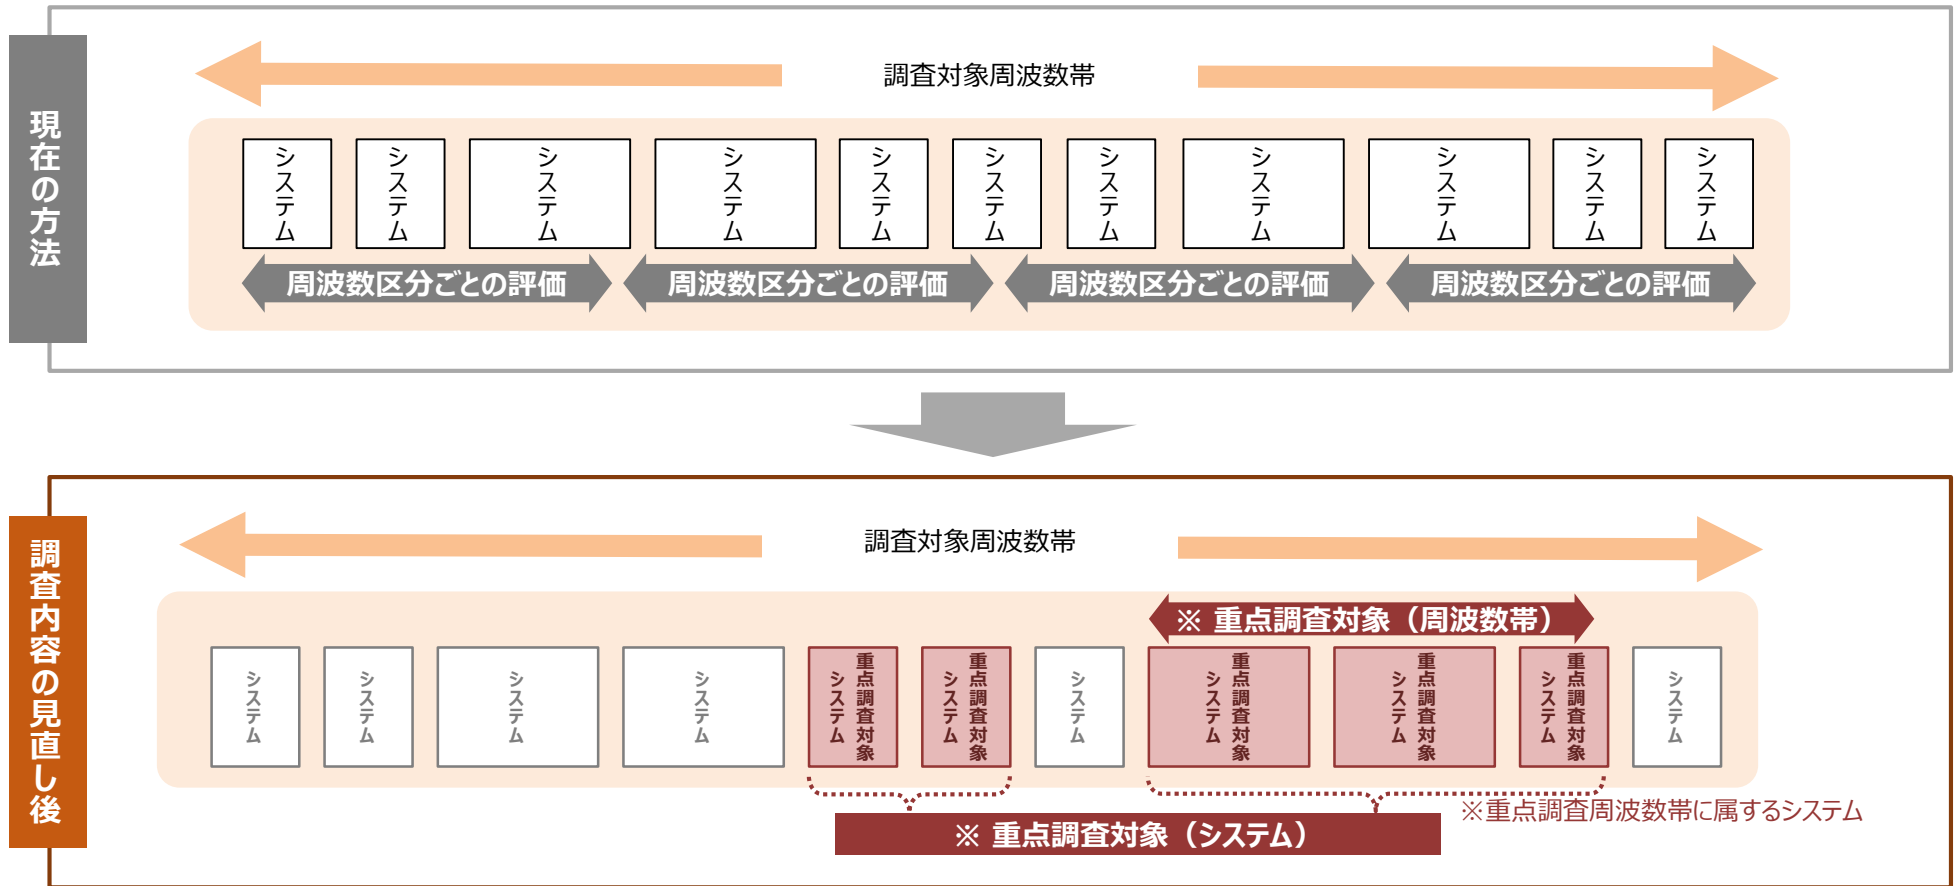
現在の方法

調査対象周波数帯

システム | システム | システム | システム | システム | システム | システム | システム | システム | システム | システム

周波数区分ごとの評価 周波数区分ごとの評価 周波数区分ごとの評価 周波数区分ごとの評価

調査内容の見直し後

調査対象周波数帯

※ 重点調査対象（周波数帯）

システム | システム | システム | システム | システム 重点調査対象 | システム 重点調査対象 | システム | システム 重点調査対象 | システム 重点調査対象 | システム 重点調査対象 | システム

※重点調査周波数帯に属するシステム

※ 重点調査対象（システム）